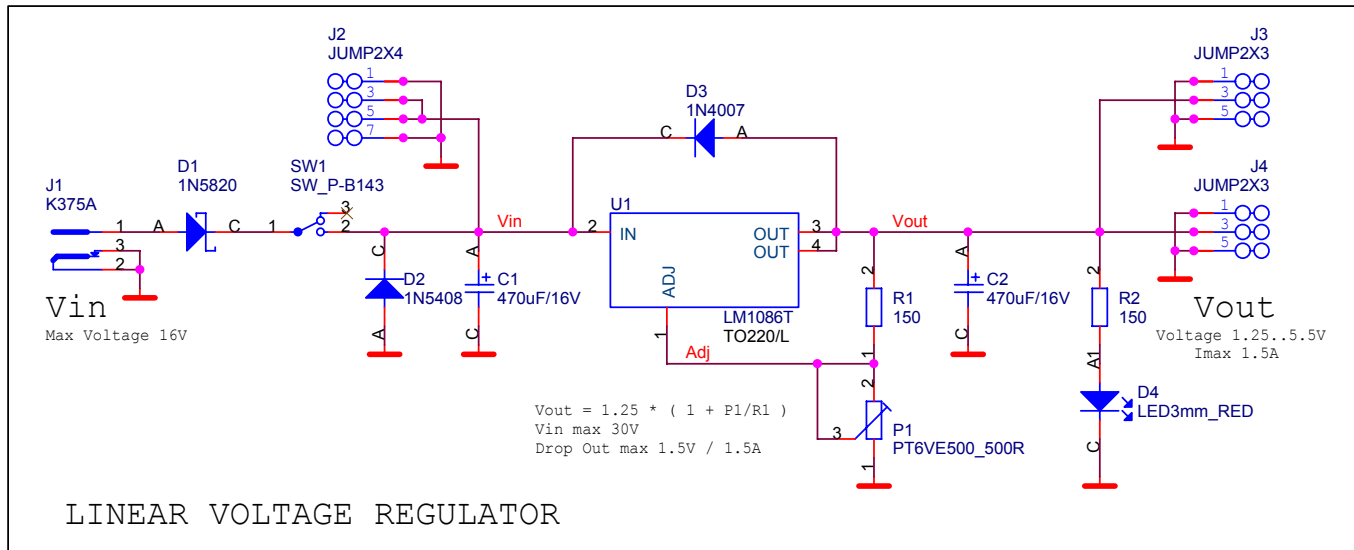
J2
JUMP2X4
1
3
5
7

D3
1N4007
C A

J3
JUMP2X3
1
3
5

J4
JUMP2X3
1
3
5

J1
K375A
1
3
2

D1
1N5820
A C

SW1
SW_P-B143
1
2
3

C
D2
1N5408
A

A
+ C1
470uF/16V
C

Vin

U1
2 IN
OUT 3
OUT 4
ADJ
LM1086T
TO220/L
1
Adj

Vout

2
R1
150
1

A
+ C2
470uF/16V
C

2
R2
150
A1
D4
LED3mm_RED
C

2
3
P1
PT6VE500_500R
1

Vin
Max Voltage 16V

Vout
Voltage 1.25..5.5V
Imax 1.5A

Vout = 1.25 * ( 1 + P1/R1 )
Vin max 30V
Drop Out max 1.5V / 1.5A

LINEAR VOLTAGE REGULATOR